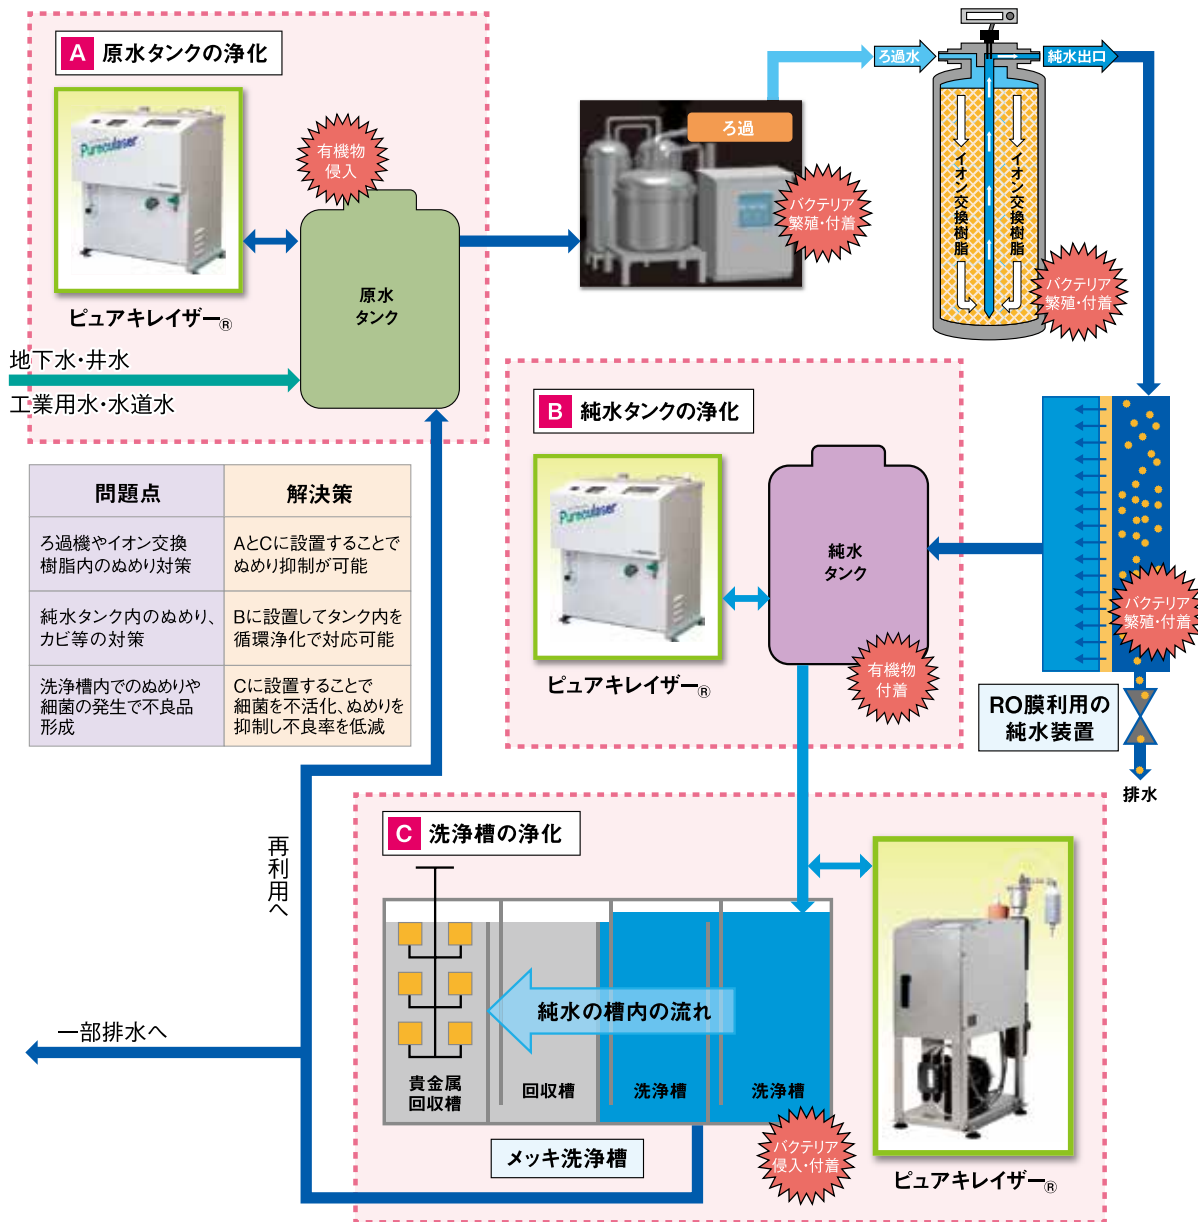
A 原水タンクの浄化

Pureculaser

ピュアキレイザー®

有機物侵入

原水タンク

地下水・井水

工業用水・水道水

ろ過

バクテリア繁殖・付着

ろ過水

純水出口

イオン交換樹脂

イオン交換樹脂

バクテリア繁殖・付着

| 問題点 | 解決策 |
|---|---|
| ろ過機やイオン交換樹脂内のぬめり対策 | AとCに設置することでぬめり抑制が可能 |
| 純水タンク内のぬめり、カビ等の対策 | Bに設置してタンク内を循環浄化で対応可能 |
| 洗浄槽内でのぬめりや細菌の発生で不良品形成 | Cに設置することで細菌を不活化、ぬめりを抑制し不良率を低減 |

B 純水タンクの浄化

Pureculaser

ピュアキレイザー®

純水タンク

有機物付着

バクテリア繁殖・付着

RO膜利用の純水装置

排水

再利用へ

C 洗浄槽の浄化

一部排水へ

純水の槽内の流れ

貴金属回収槽

回収槽

洗浄槽

洗浄槽

メッキ洗浄槽

バクテリア侵入・付着

ピュアキレイザー®